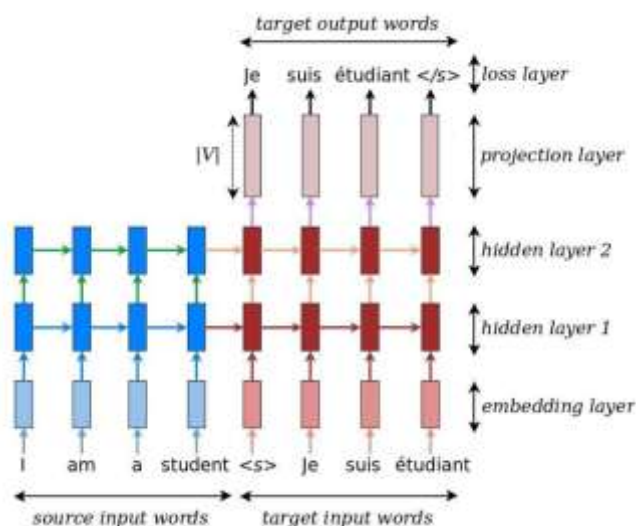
target output words

Je suis étudiant </s>

loss layer

|V|

projection layer

hidden layer 2

hidden layer 1

embedding layer

I am a student <s> Je suis étudiant

source input words

target input words